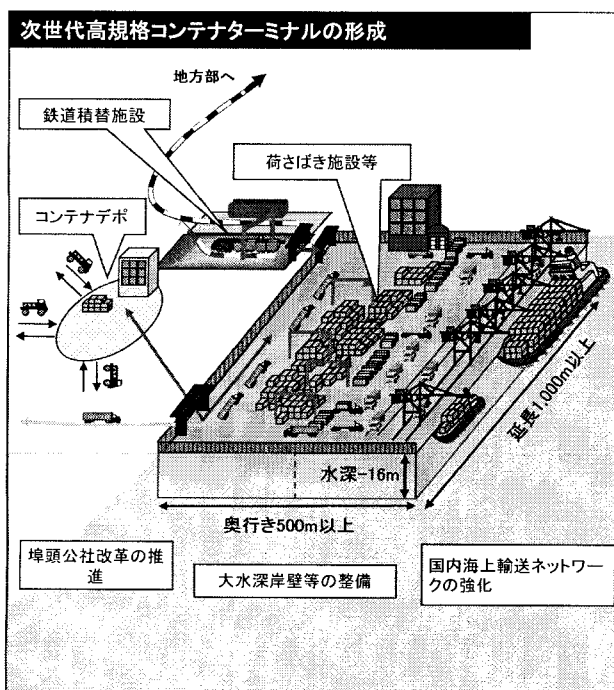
次世代高規格コンテナターミナルの形成

地方部へ

鉄道積替施設

荷さばき施設等

コンテナデポ

延長1,000m以上

水深-16m

奥行き500m以上

埠頭公社改革の推進

大水深岸壁等の整備

国内海上輸送ネットワークの強化